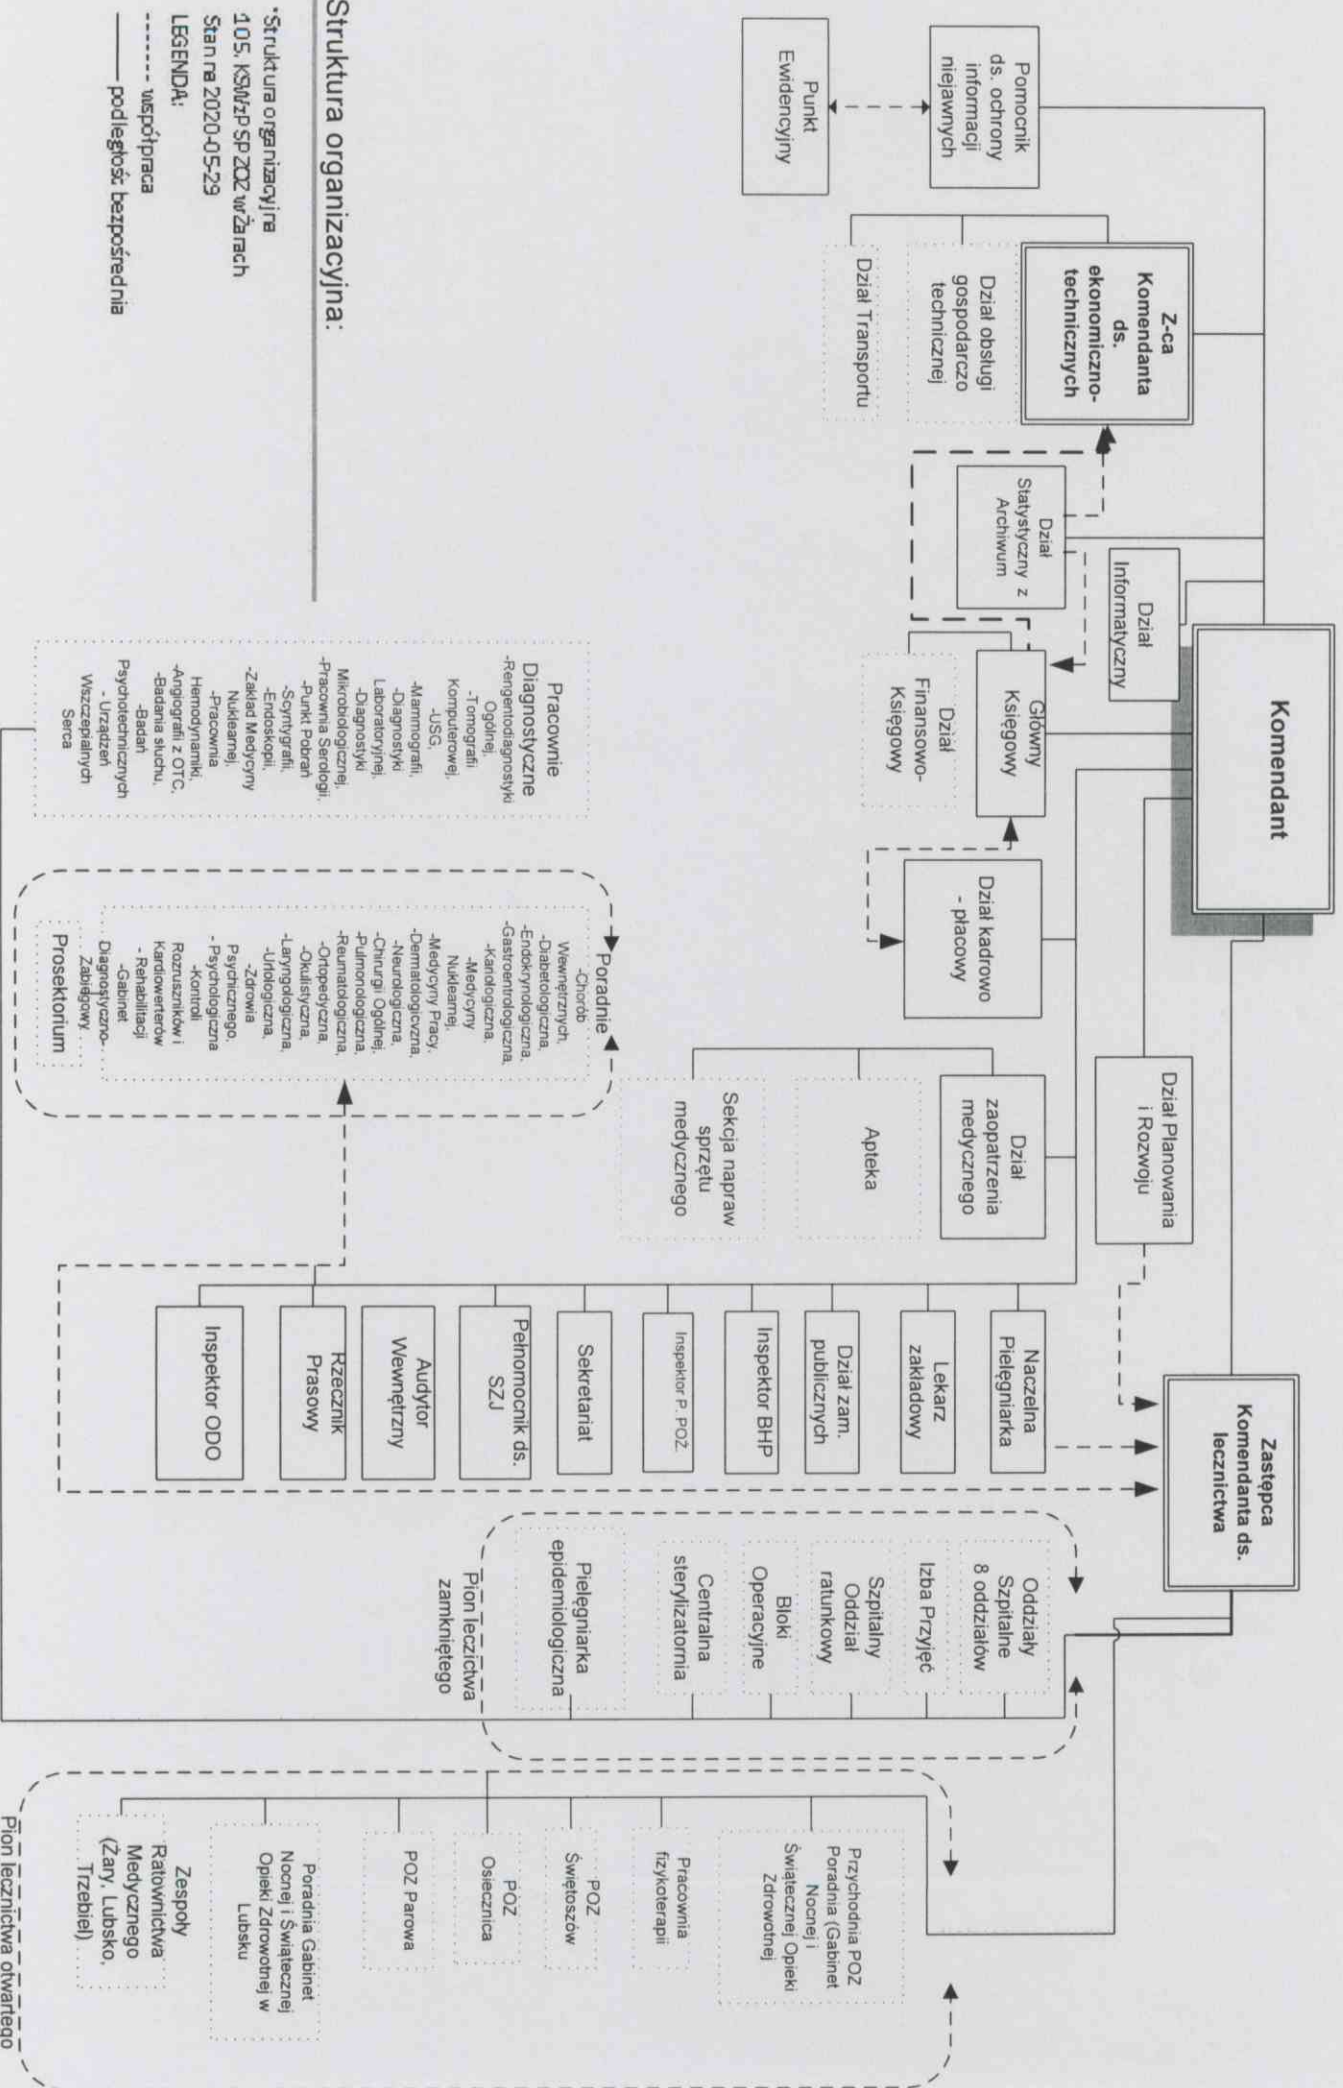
Struktura organizacyjna:

*Struktura organizacyjna 105. KSWzP SP ZOZ w Żarach
Stan na 2020-05-29
LEGENDA:
------- współpraca
——— podległość bezpośrednia

Komendant

Pomocnik ds. ochrony informacji niejawnych

Punkt Ewidencyjny

Z-ca Komendanta ds. ekonomiczno-technicznych

Dział obsługi gospodarczo technicznej

Dział Transportu

Dział Statystyczny z Archiwum

Dział Informatyczny

Główny Księgowy

Dział Finansowo-Księgowy

Dział kadrowo - płacowy

Dział Planowania i Rozwoju

Dział zaopatrzenia medycznego

Apteka

Sekcja napraw sprzętu medycznego

Pracownie Diagnostyczne
-Rengentodiagnostyki Ogólnej,
-Tomografii Komputerowej,
-USG,
-Mammografii,
-Diagnostyki Laboratoryjnej,
-Diagnostyki Mikrobiologicznej,
-Pracownia Serologii,
-Punkt Pobrań
-Scyntygrafii,
-Endoskopii,
-Zakład Medycyny Nuklearnej,
-Pracownia Hemodynamiki,
-Angiografii z OTC,
-Badania słuchu,
-Badań Psychotechnicznych
- Urządzeń Wszczepialnych Serca

Poradnie
-Chorób Wewnętrznych,
-Diabetologiczna,
-Endokrynologiczna,
-Gastroentrologiczna,
-Kardiologiczna,
-Medycyny Nuklearnej,
-Medycyny Pracy,
-Dermatologiczna,
-Neurologiczna,
-Chirurgii Ogólnej,
-Pulmonologiczna,
-Reumatologiczna,
-Ortopedyczna,
-Okulistyczna,
-Laryngologiczna,
-Urologiczna,
-Zdrowia Psychicznego,
- Psychologiczna
-Kontroli Rozruszników i Kardiowerterów
- Rehabilitacji
-Gabinet Diagnostyczno-Zabiegowy

Prosektorium

Naczelna Pielęgniarka

Lekarz zakładowy

Dział zam. publicznych

Inspektor BHP

Inspektor P. POŻ.

Sekretariat

Pełnomocnik ds. SZJ

Audytor Wewnętrzny

Rzecznik Prasowy

Inspektor ODO

Zastępca Komendanta ds. lecznictwa

Oddziały Szpitalne 8 oddziałów

Izba Przyjęć

Szpitalny Oddział ratunkowy

Bloki Operacyjne

Centralna sterylizatornia

Pielęgniarka epidemiologiczna

Pion lecznictwa zamkniętego

Przychodnia POZ Poradnia (Gabinet Nocnej i Świątecznej Opieki Zdrowotnej

Pracownia fizykoterapii

POZ Świętoszów

POZ Osiecznica

POZ Parowa

Poradnia Gabinet Nocnej i Świątecznej Opieki Zdrowotnej w Lubsku

Zespoły Ratownictwa Medycznego (Żary, Lubsko, Trzebiel)

Pion lecznictwa otwartego